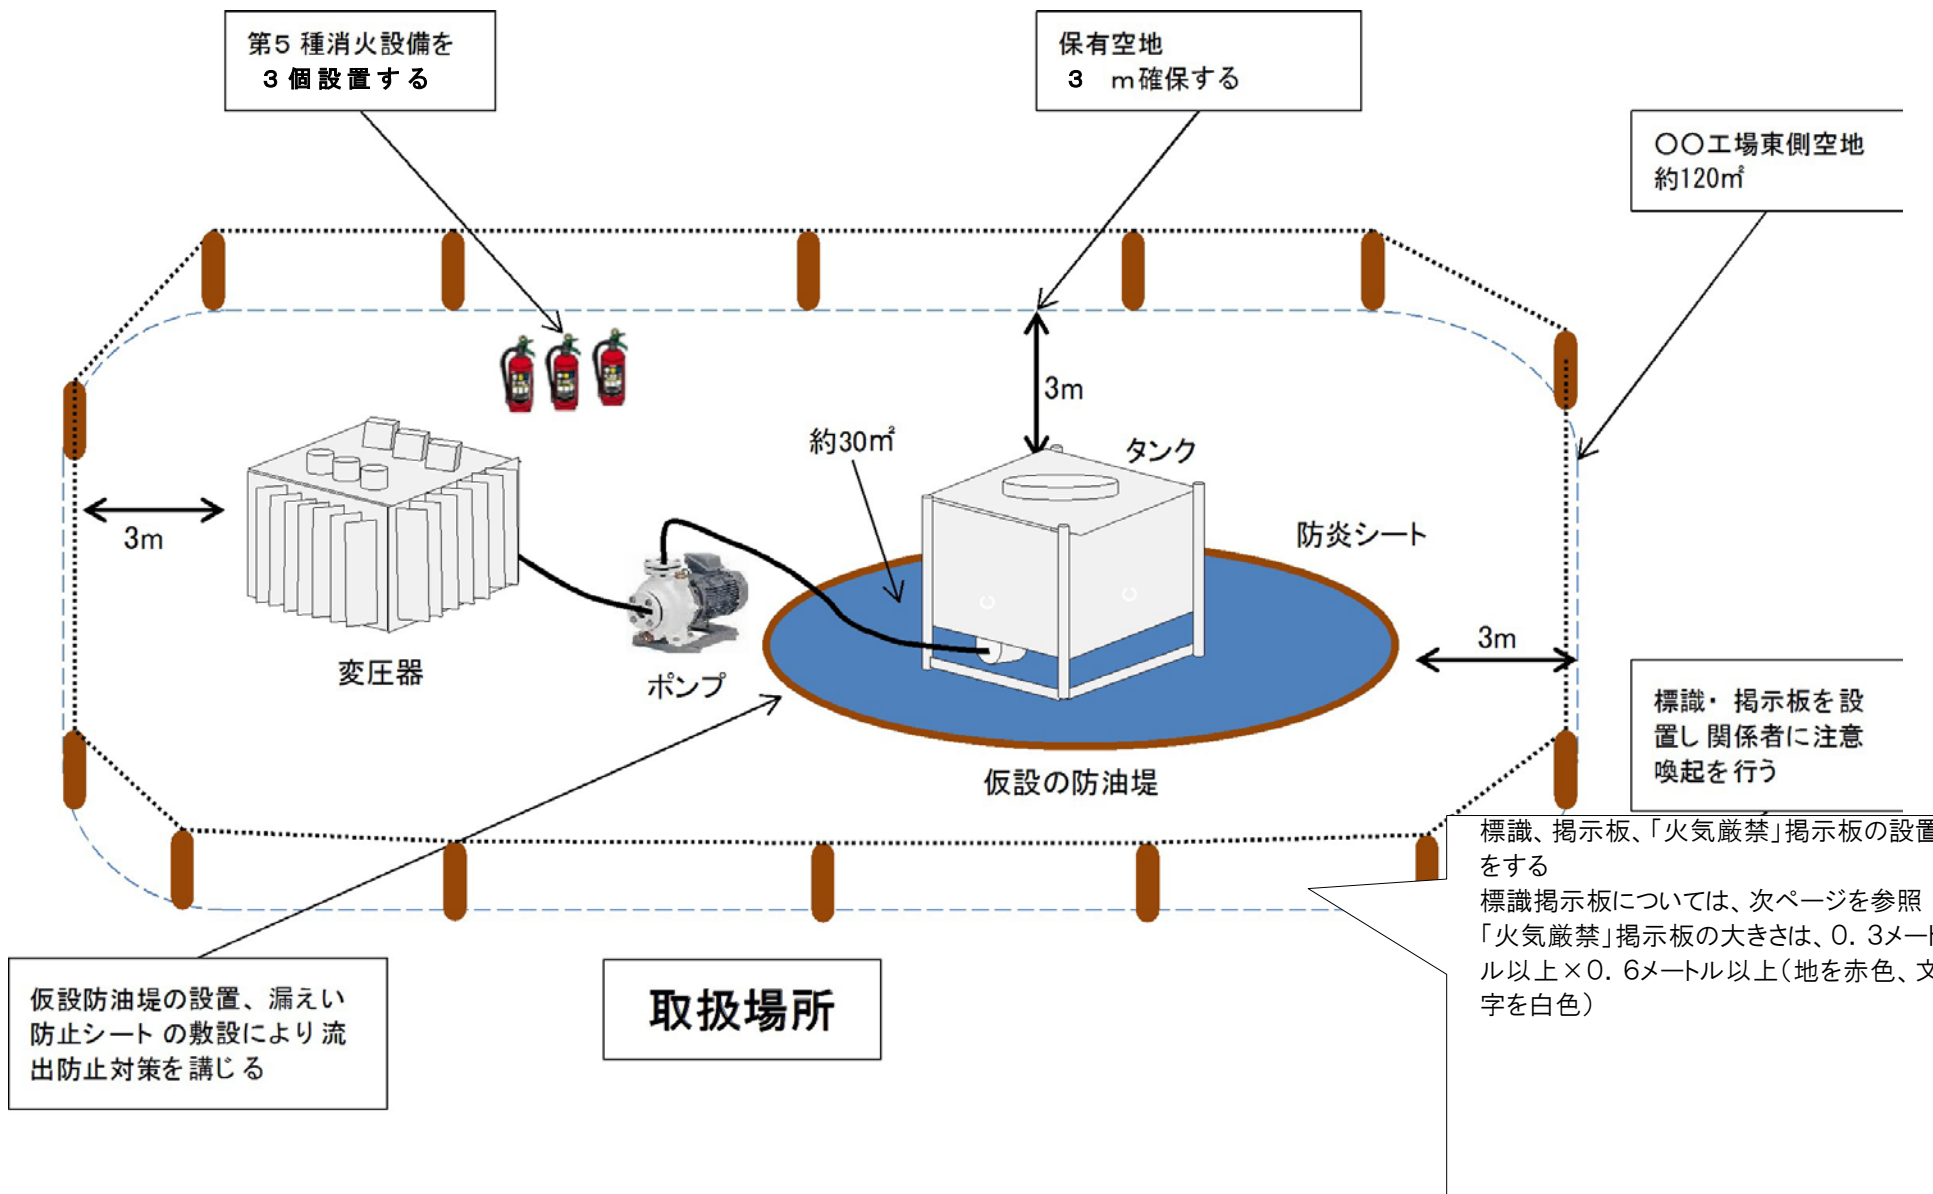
第5 種消火設備を
３個設置する

保有空地
３　ｍ確保する

〇〇工場東側空地
約120㎡

3m

約30㎡

タンク

3m

防炎シート

3m

変圧器

ポンプ

仮設の防油堤

標識・掲示板を設置し関係者に注意喚起を行う

標識、掲示板、「火気厳禁」掲示板の設置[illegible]をする
標識掲示板については、次ページを参照
「火気厳禁」掲示板の大きさは、０．３メー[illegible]ル以上×０．６メートル以上（地を赤色、文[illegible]字を白色）

仮設防油堤の設置、漏えい防止シート の敷設により流出防止対策を講じる

取扱場所